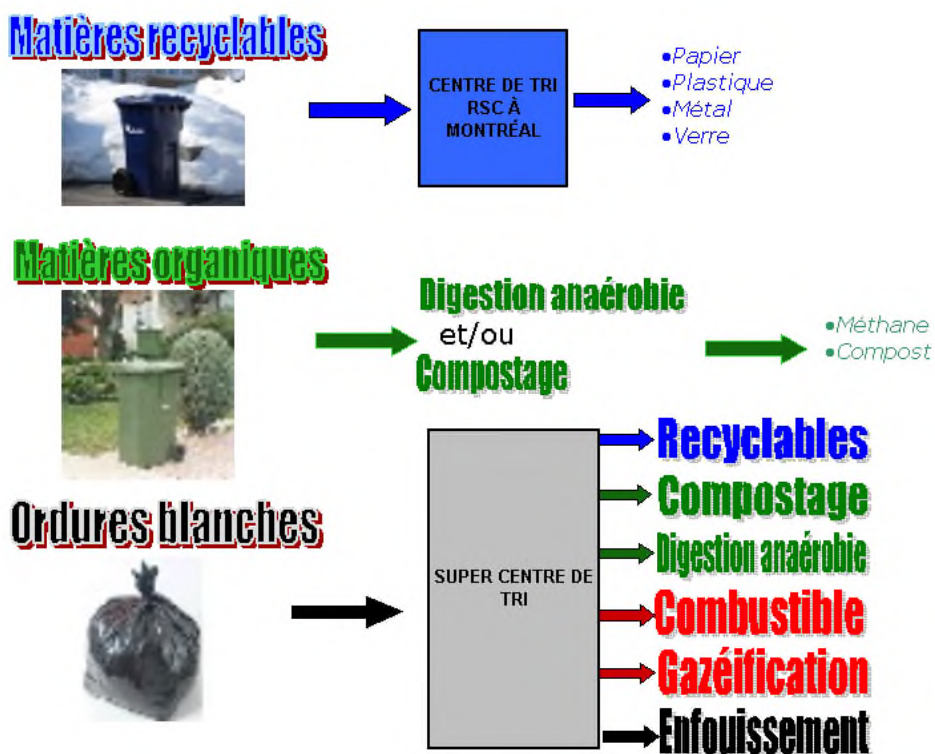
Matières recyclables

CENTRE DE TRI RSC À MONTRÉAL

•Papier
•Plastique
•Métal
•Verre

Matières organiques

Digestion anaérobie
et/ou
Compostage

•Méthane
•Compost

Ordures blanches

SUPER CENTRE DE TRI

Recyclables
Compostage
Digestion anaérobie
Combustible
Gazéification
Enfouissement